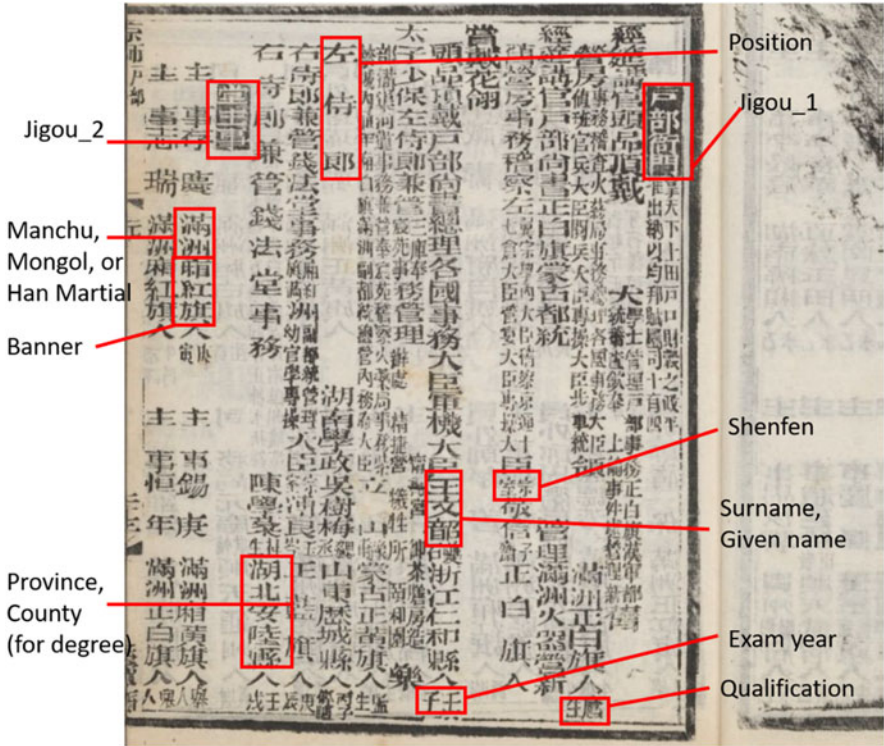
Position

Jigou_1

Jigou_2

Manchu, Mongol, or Han Martial

Banner

Shenfen

Surname, Given name

Province, County (for degree)

Exam year

Qualification

戶部尚書

左侍郎

右侍郎兼管錢法堂事務

當差花翎

王文韶

湖北安陸縣

滿洲

正紅旗

字

壬子

廩生

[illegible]